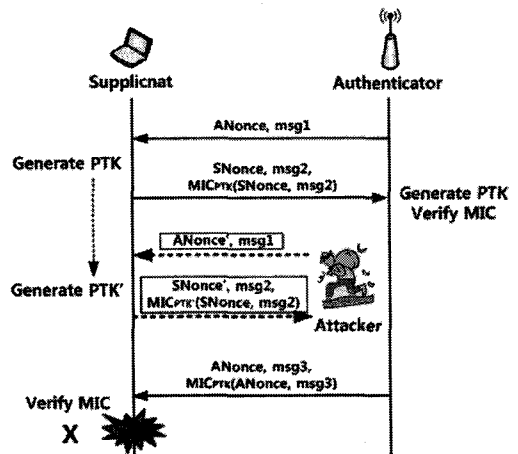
Supplicnat

Authenticator

ANonce, msg1

Generate PTK

SNonce, msg2, $MIC_{PTK}$(SNonce, msg2)

Generate PTK Verify MIC

ANonce', msg1

Generate PTK'

SNonce', msg2, $MIC_{PTK'}$(SNonce, msg2)

Attacker

ANonce, msg3, $MIC_{PTK}$(ANonce, msg3)

Verify MIC

X